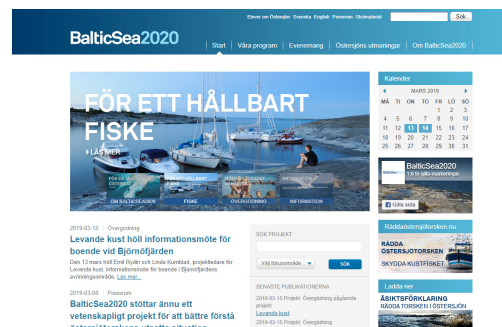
Elever om Östersjön Svenska English Pressrum Skolmaterial Sök

BalticSea2020

Start | Våra program | Evenemang | Östersjöns utmaningar | Om BalticSea2020

FÖR ETT HÅLLBART FISKE

LÄS MER

OM BALTICSEA2020 | FISKE | ÖVERGÖDNING | INFORMATION

Kalender

MARS 2019

| MÅ | TI | ON | TO | FR | LÖ | SÖ |
|---|---|---|---|---|---|---|
| | | | | 1 | 2 | 3 |
| 4 | 5 | 6 | 7 | 8 | 9 | 10 |
| 11 | 12 | 13 | 14 | 15 | 16 | 17 |
| 18 | 19 | 20 | 21 | 22 | 23 | 24 |
| 25 | 26 | 27 | 28 | 29 | 30 | 31 |

BalticSea2020

Gilla sida

Räddaöstersjötorsken.nu

RÄDDA ÖSTERSJÖTORSKEN

SKYDDA KUSTFISKET

Ladda ner

ÅSIKTSFÖRKLARING

RÄDDA TORSKEN I ÖSTERSJÖN

2019-03-15 | Övergödning

Levande kust höll informationsmöte för boende vid Björnöfjärden

Den 13 mars höll Emil Rydin och Linda Kumblad, projektledare för Levande kust, informationsmöte för boende i Björnöfjärdens avrinningsområde. Läs mer...

2019-03-08 | Pressrum

BalticSea2020 stöttar ännu ett vetenskapligt projekt för att bättre förstå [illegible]

SÖK PROJEKT

Välj fokusområde

SÖK

SENASTE PUBLIKATIONERNA

2019-03-15 Projekt: Övergödning pågående projekt

Levande kust

2019-03-15 Projekt: Övergödning